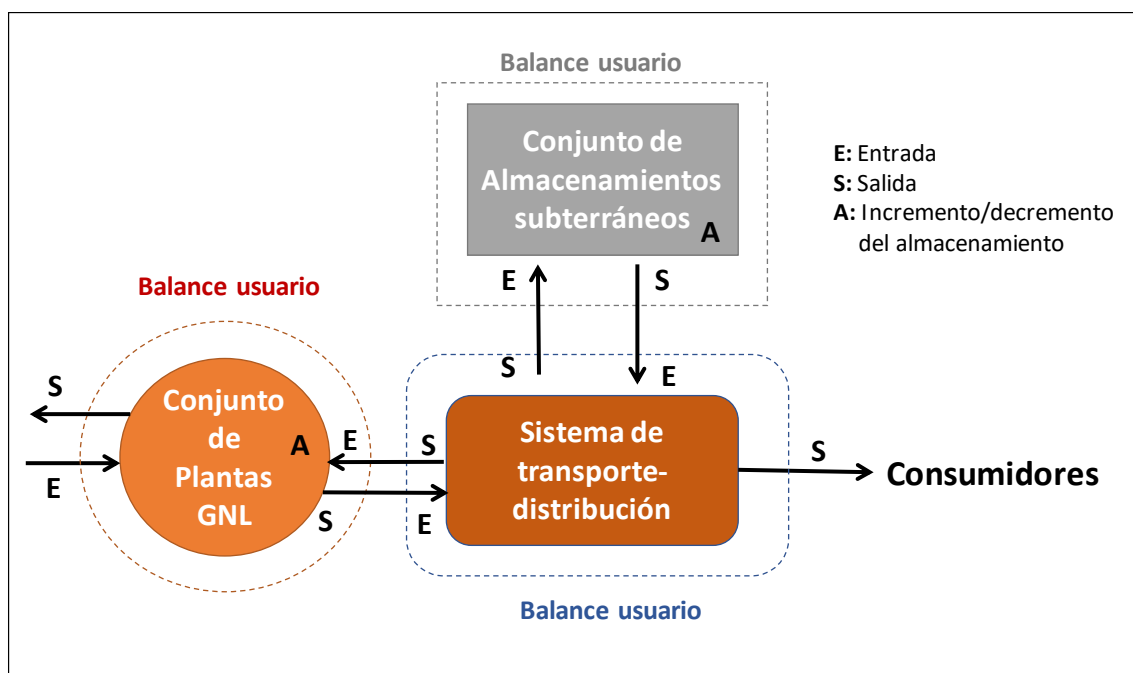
Balance usuario

Conjunto de Almacenamientos subterráneos A

E: Entrada
S: Salida
A: Incremento/decremento del almacenamiento

E
S

Balance usuario

S
E

S
Conjunto de Plantas GNL
A
E
E
S

Sistema de transporte-distribución
S
E
S

Consumidores

Balance usuario